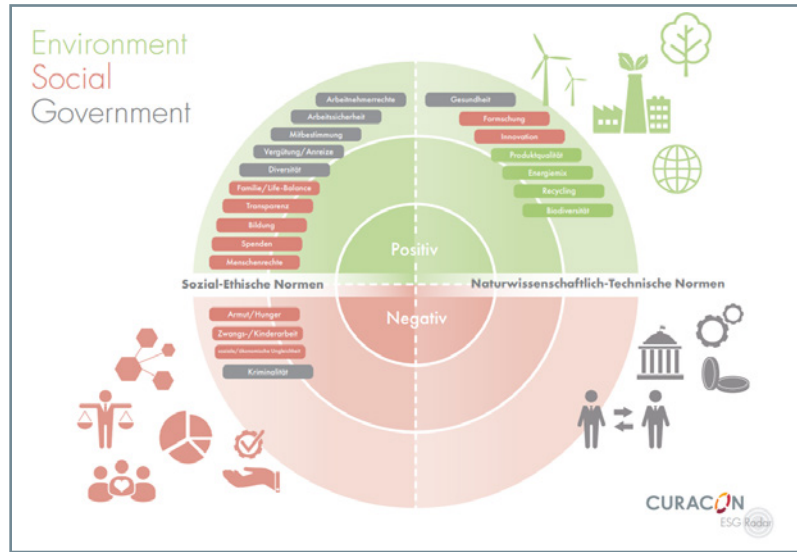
Environment
Social
Government

Arbeitnehmerrechte
Arbeitssicherheit
Mitbestimmung
Vergütung/Anreize
Diversität
Familie/Life-Balance
Transparenz
Bildung
Spenden
Menschenrechte

Gesundheit
Forschung
Innovation
Produktqualität
Energiemix
Recycling
Biodiversität

Positiv

Sozial-Ethische Normen
Naturwissenschaftlich-Technische Normen

Negativ

Armut/Hunger
Zwangs-/Kinderarbeit
soziale/ökonomische Ungleichheit
Kriminalität

CURACON
ESG Radar